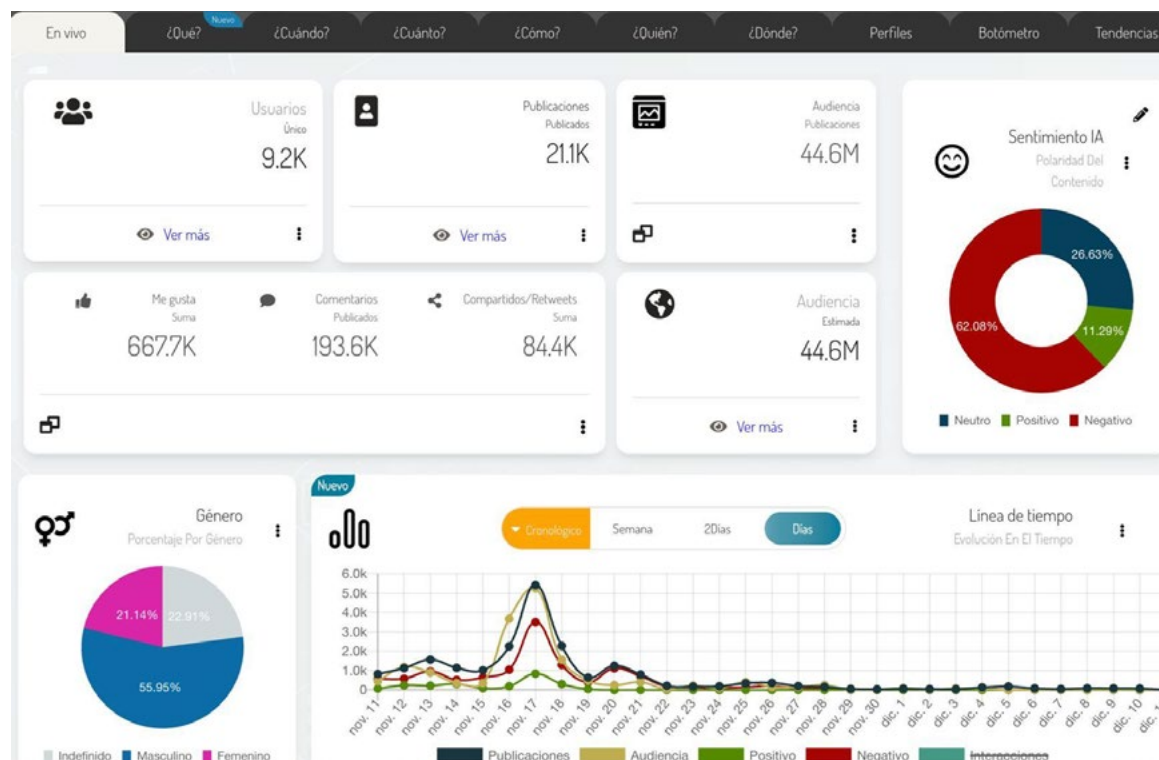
En vivo ¿Qué? Nuevo ¿Cuándo? ¿Cuánto? ¿Cómo? ¿Quién? ¿Dónde? Perfiles Botómetro Tendencias

Usuarios
Único
9.2K
Ver más

Publicaciones
Publicados
21.1K
Ver más

Audiencia
Publicaciones
44.6M

Sentimiento IA
Polaridad Del Contenido
26.63%
11.29%
62.08%
Neutro Positivo Negativo

Me gusta
Suma
667.7K

Comentarios
Publicados
193.6K

Compartidos/Retweets
Suma
84.4K

Audiencia
Estimada
44.6M
Ver más

Género
Porcentaje Por Género
21.14%
22.91%
55.95%
Indefinido Masculino Femenino

Nuevo
Cronológico Semana 2Días Días
Línea de tiempo
Evolución En El Tiempo
6.0k
5.0k
4.0k
3.0k
2.0k
1.0k
0
nov. 11 nov. 12 nov. 13 nov. 14 nov. 15 nov. 16 nov. 17 nov. 18 nov. 19 nov. 20 nov. 21 nov. 22 nov. 23 nov. 24 nov. 25 nov. 26 nov. 27 nov. 28 nov. 29 nov. 30 dic. 1 dic. 2 dic. 3 dic. 4 dic. 5 dic. 6 dic. 7 dic. 8 dic. 9 dic. 10 dic.
Publicaciones Audiencia Positivo Negativo Interacciones